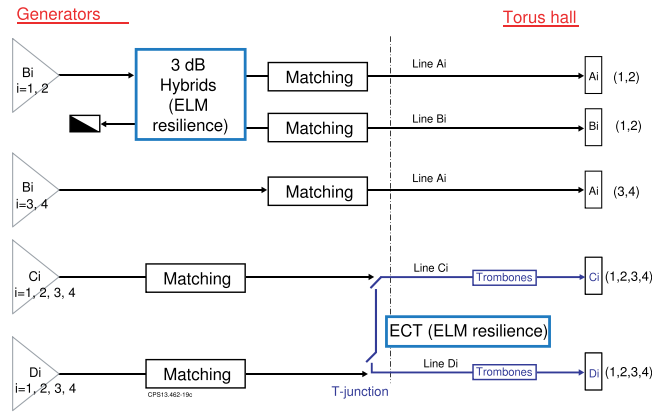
Generators

Torus hall

Bi
i=1, 2

3 dB
Hybrids
(ELM
resilience)

Matching

Line Ai

Ai

(1,2)

Matching

Line Bi

Bi

(1,2)

Bi
i=3, 4

Matching

Line Ai

Ai

(3,4)

Ci
i=1, 2, 3, 4

Matching

Line Ci

Trombones

Ci

(1,2,3,4)

ECT (ELM resilience)

Di
i=1, 2, 3, 4

Matching

Line Di

Trombones

Di

(1,2,3,4)

CPS13.462-19c

T-junction